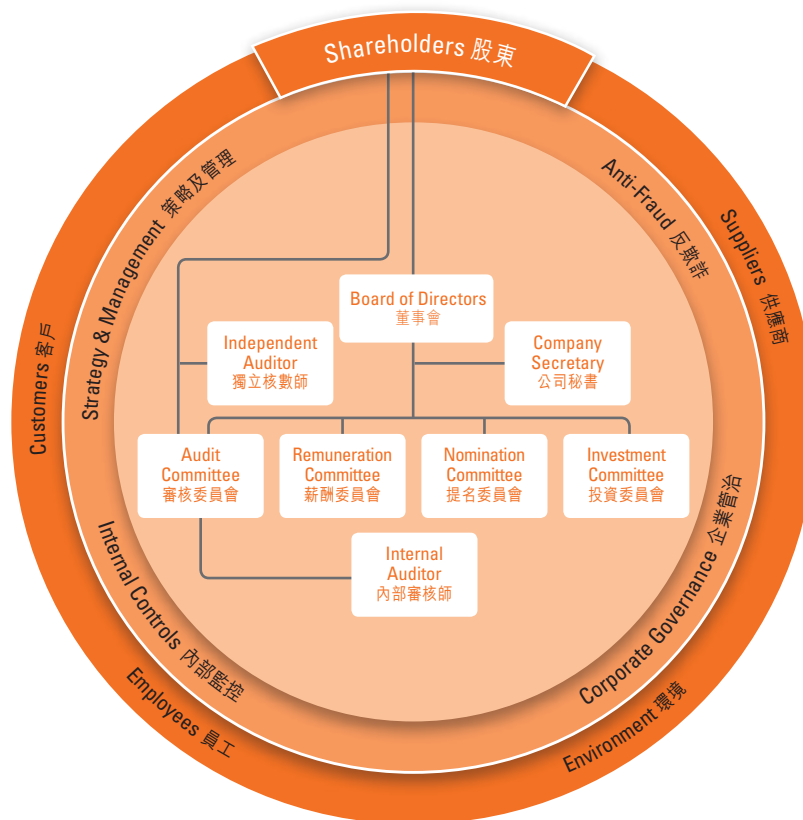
Shareholders 股東

Strategy & Management 策略及管理

Anti-Fraud 反欺詐

Suppliers 供應商

Customers 客戶

Board of Directors
董事會

Independent Auditor
獨立核數師

Company Secretary
公司秘書

Audit Committee
審核委員會

Remuneration Committee
薪酬委員會

Nomination Committee
提名委員會

Investment Committee
投資委員會

Internal Auditor
內部審核師

Internal Controls 內部監控

Corporate Governance 企業管治

Employees 員工

Environment 環境